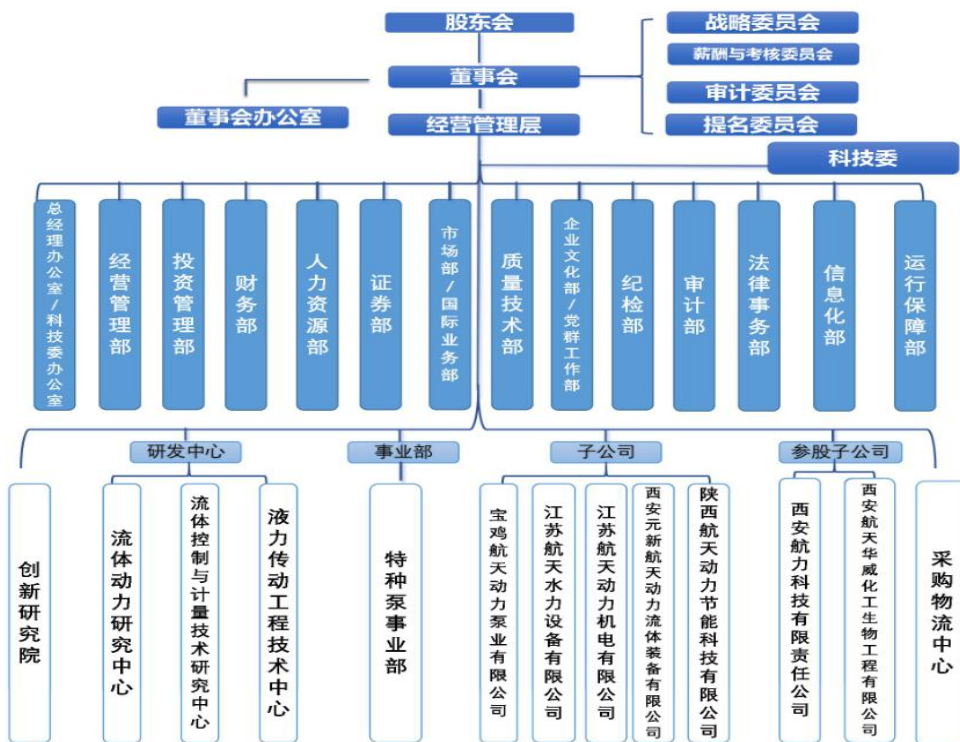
股东会

战略委员会
薪酬与考核委员会
审计委员会
提名委员会

董事会

董事会办公室

经营管理层

科技委

总经理办公室/科技委办公室
经营管理部
投资管理部
财务部
人力资源部
证券部
市场部/国际业务部
质量技术部
企业文化部/党群工作部
纪检部
审计部
法律事务部
信息化部
运行保障部

研发中心
事业部
子公司
参股子公司

创新研究院
流体动力研究中心
流体控制与计量技术研究中心
液力传动工程技术中心
特种泵事业部
宝鸡航天动力泵业有限公司
江苏航天水力设备有限公司
江苏航天动力机电有限公司
西安元新航天动力流体装备有限公司
陕西航天动力节能科技有限公司
西安航力科技有限责任公司
西安航天华威化工生物工程有限公司
采购物流中心